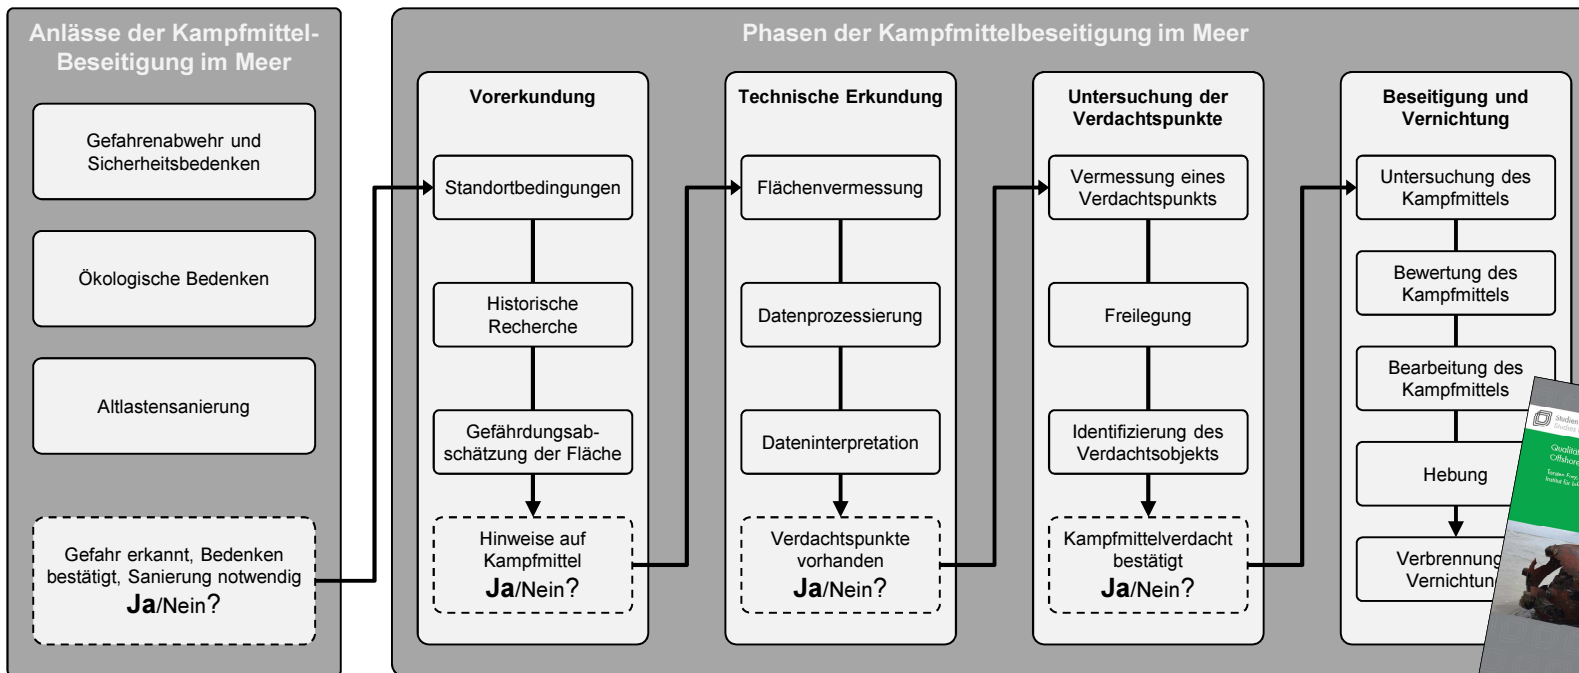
Anlässe der Kampfmittel-Beseitigung im Meer

Gefahrenabwehr und Sicherheitsbedenken

Ökologische Bedenken

Altlastensanierung

Gefahr erkannt, Bedenken bestätigt, Sanierung notwendig
**Ja**/Nein?

Phasen der Kampfmittelbeseitigung im Meer

Vorerkundung

Standortbedingungen

Historische Recherche

Gefährdungsabschätzung der Fläche

Hinweise auf Kampfmittel
**Ja**/Nein?

Technische Erkundung

Flächenvermessung

Datenprozessierung

Dateninterpretation

Verdachtspunkte vorhanden
**Ja**/Nein?

Untersuchung der Verdachtspunkte

Vermessung eines Verdachtspunkts

Freilegung

Identifizierung des Verdachtsobjekts

Kampfmittelverdacht bestätigt
**Ja**/Nein?

Beseitigung und Vernichtung

Untersuchung des Kampfmittels

Bewertung des Kampfmittels

Bearbeitung des Kampfmittels

Hebung

Verbrennung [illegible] Vernichtun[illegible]

Studien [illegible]

Qualit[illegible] Offshor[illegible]

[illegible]